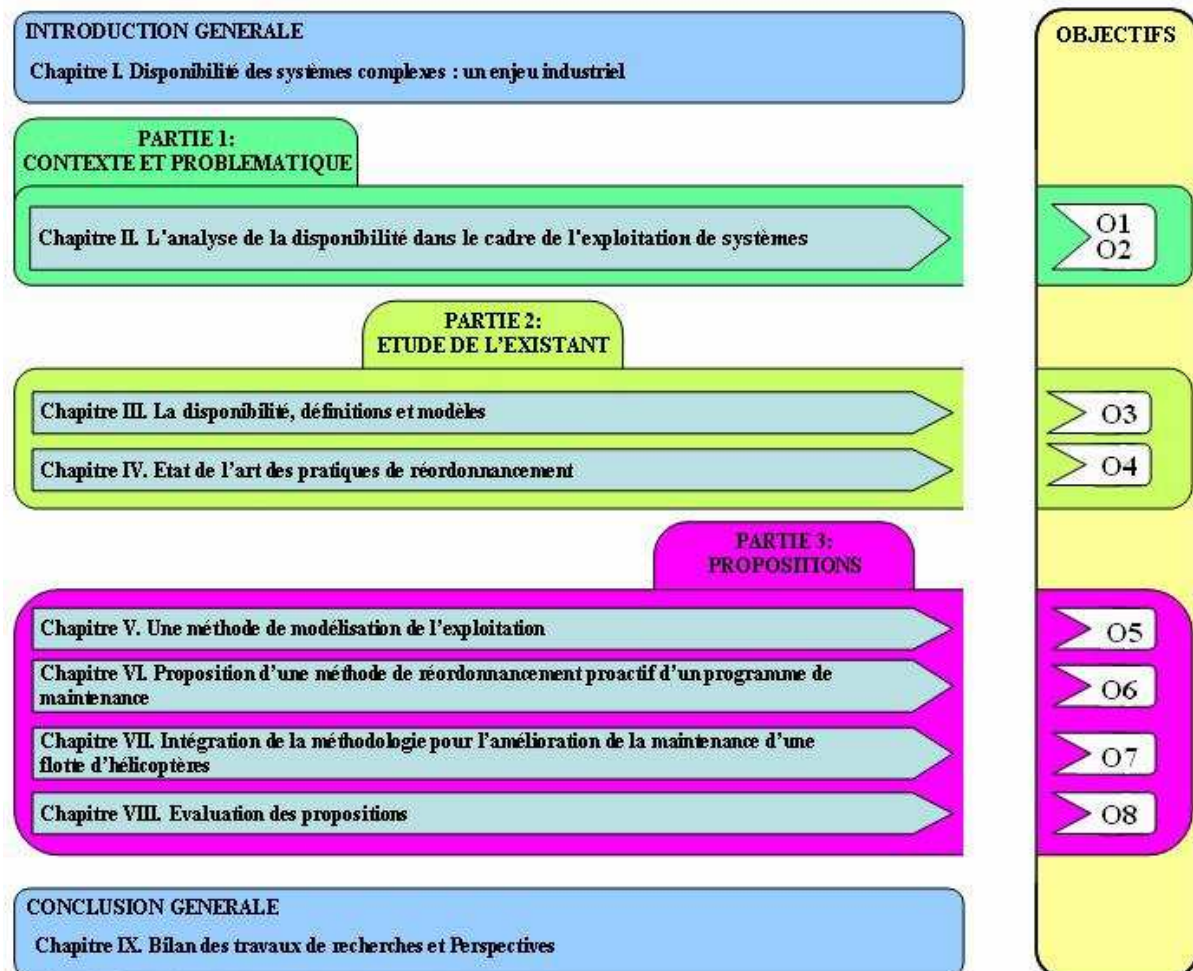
INTRODUCTION GENERALE

Chapitre I. Disponibilité des systèmes complexes : un enjeu industriel

OBJECTIFS

PARTIE 1:
CONTEXTE ET PROBLEMATIQUE

Chapitre II. L'analyse de la disponibilité dans le cadre de l'exploitation de systèmes

O1
O2

PARTIE 2:
ETUDE DE L'EXISTANT

Chapitre III. La disponibilité, définitions et modèles

O3

Chapitre IV. Etat de l'art des pratiques de réordonnancement

O4

PARTIE 3:
PROPOSITIONS

Chapitre V. Une méthode de modélisation de l'exploitation

O5

Chapitre VI. Proposition d'une méthode de réordonnancement proactif d'un programme de maintenance

O6

Chapitre VII. Intégration de la méthodologie pour l'amélioration de la maintenance d'une flotte d'hélicoptères

O7

Chapitre VIII. Evaluation des propositions

O8

CONCLUSION GENERALE

Chapitre IX. Bilan des travaux de recherches et Perspectives